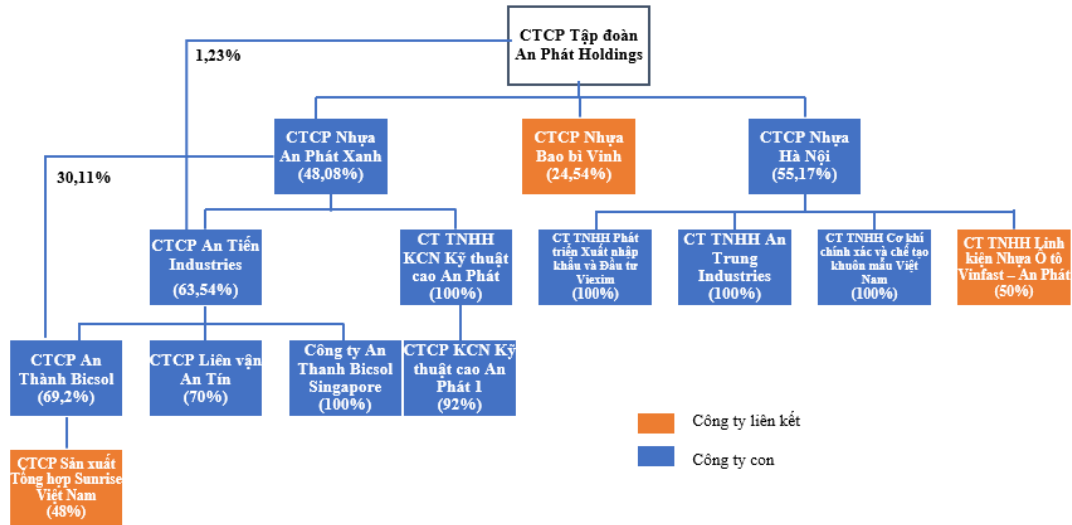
CTCP Tập đoàn An Phát Holdings

1,23%

CTCP Nhựa An Phát Xanh (48,08%)

CTCP Nhựa Bao bì Vinh (24,54%)

CTCP Nhựa Hà Nội (55,17%)

30,11%

CTCP An Tiến Industries (63,54%)

CT TNHH KCN Kỹ thuật cao An Phát (100%)

CT TNHH Phát triển Xuất nhập khẩu và Đầu tư Viexim (100%)

CT TNHH An Trung Industries (100%)

CT TNHH Cơ khí chính xác và chế tạo khuôn mẫu Việt Nam (100%)

CT TNHH Linh kiện Nhựa Ô tô Vinfast – An Phát (50%)

CTCP An Thành Bicsol (69,2%)

CTCP Liên vận An Tín (70%)

Công ty An Thanh Bicsol Singapore (100%)

CTCP KCN Kỹ thuật cao An Phát 1 (92%)

CTCP Sản xuất Tổng hợp Sunrise Việt Nam (48%)

Công ty liên kết

Công ty con